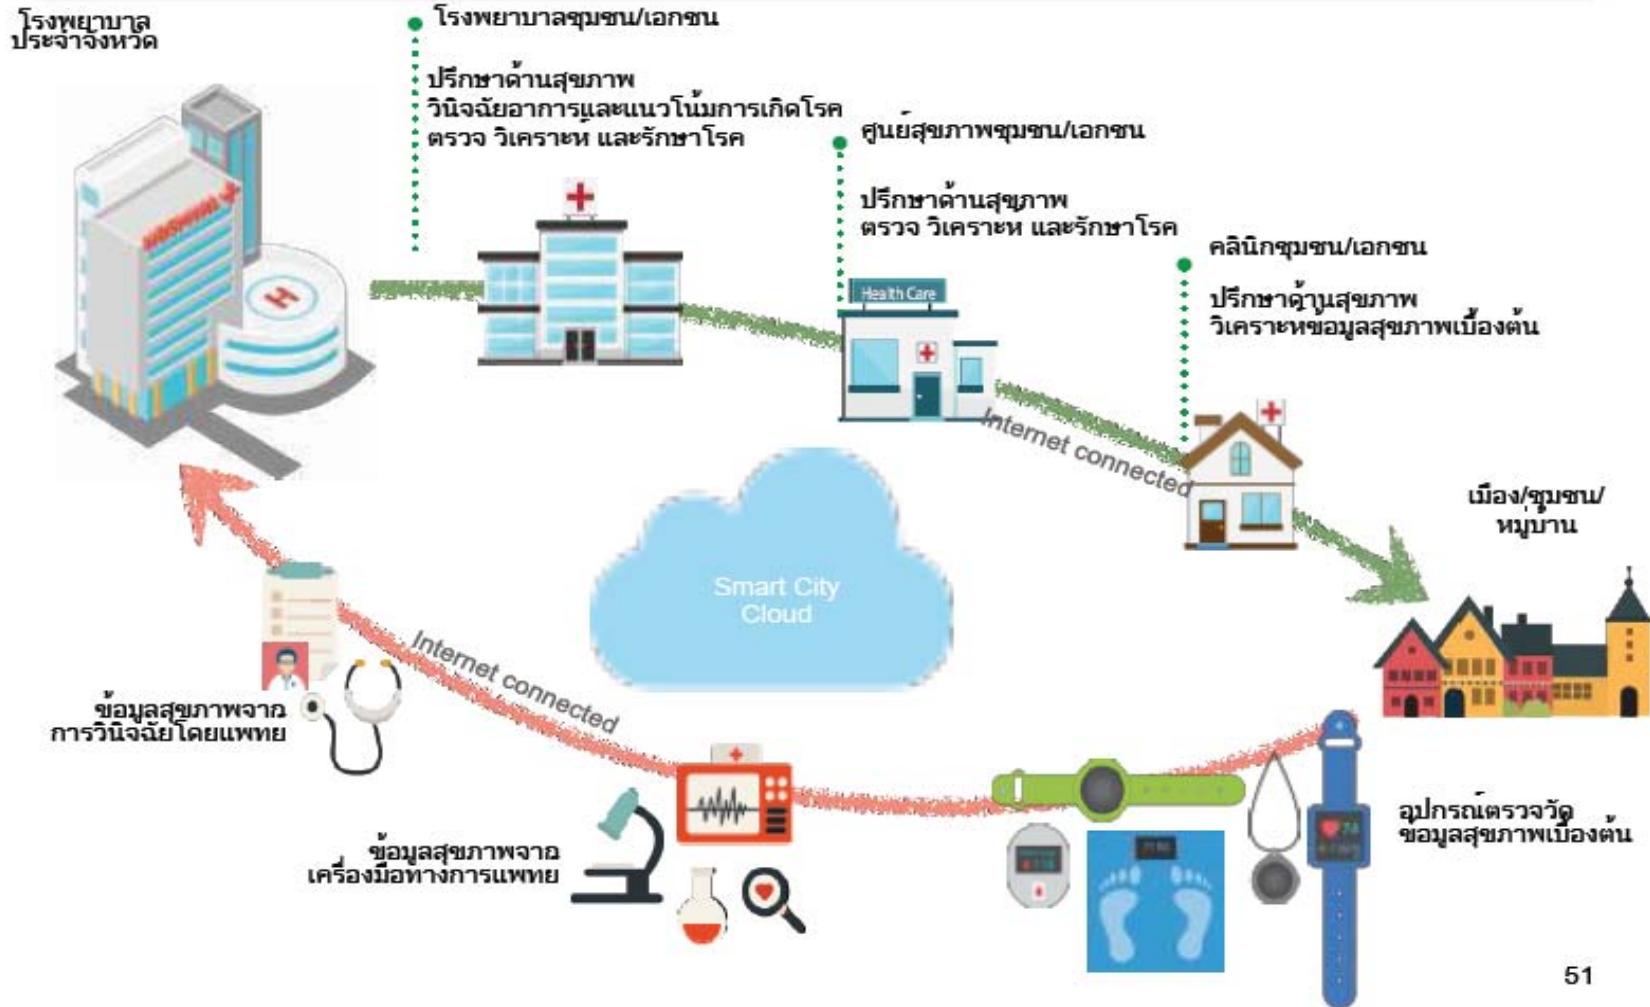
โรงพยาบาลประจำจังหวัด

โรงพยาบาลชุมชน/เอกชน

ปรึกษาด้านสุขภาพ
วินิจฉัยอาการและแนวโน้มการเกิดโรค
ตรวจ วิเคราะห์ และรักษาโรค

ศูนย์สุขภาพชุมชน/เอกชน

ปรึกษาด้านสุขภาพ
ตรวจ วิเคราะห์ และรักษาโรค

Health Care

คลินิกชุมชน/เอกชน

ปรึกษาด้านสุขภาพ
วิเคราะห์ข้อมูลสุขภาพเบื้องต้น

Internet connected

เมือง/ชุมชน/หมู่บ้าน

Smart City Cloud

Internet connected

ข้อมูลสุขภาพจากการวินิจฉัยโดยแพทย์

ข้อมูลสุขภาพจากเครื่องมือทางการแพทย์

อุปกรณ์ตรวจวัดข้อมูลสุขภาพเบื้องต้น

51